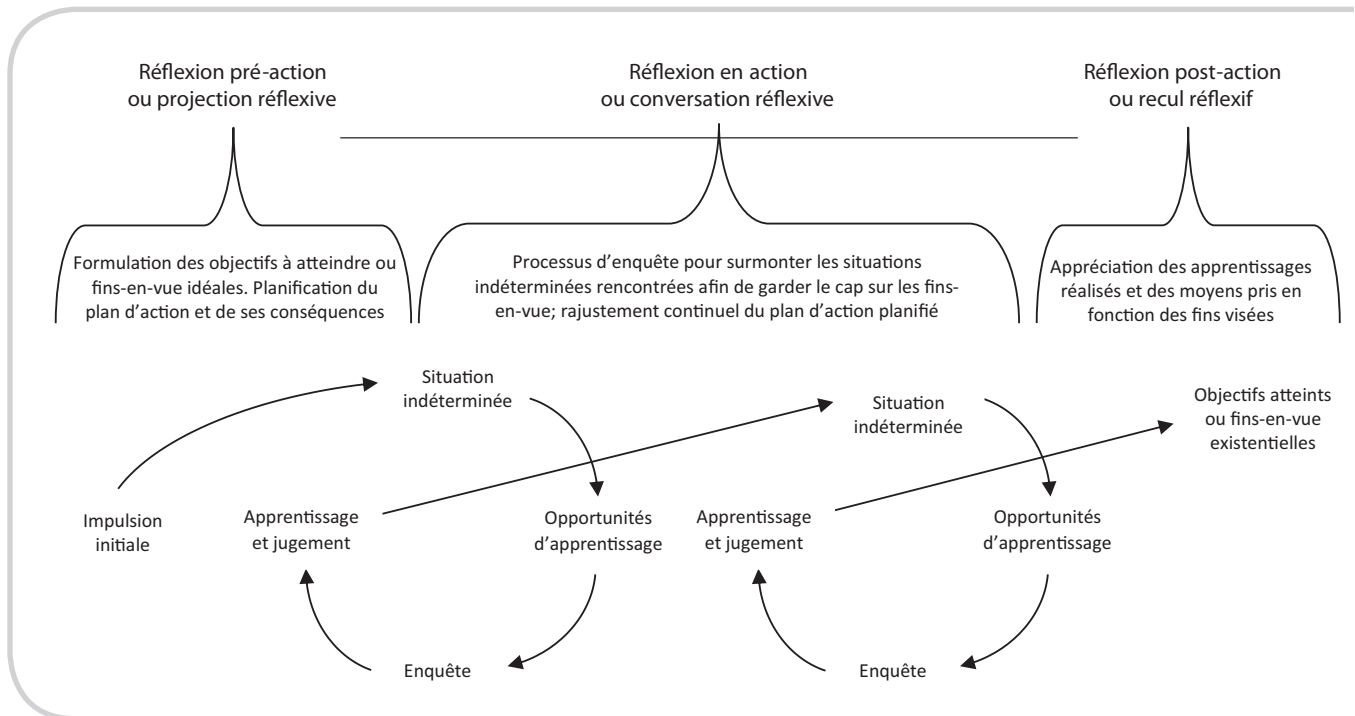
Réflexion pré-action ou projection réflexive

Réflexion en action ou conversation réflexive

Réflexion post-action ou recul réflexif

Formulation des objectifs à atteindre ou fins-en-vue idéales. Planification du plan d'action et de ses conséquences

Processus d'enquête pour surmonter les situations indéterminées rencontrées afin de garder le cap sur les fins-en-vue; rajustement continuel du plan d'action planifié

Appréciation des apprentissages réalisés et des moyens pris en fonction des fins visées

Situation indéterminée

Situation indéterminée

Objectifs atteints ou fins-en-vue existentielles

Impulsion initiale

Apprentissage et jugement

Opportunités d'apprentissage

Apprentissage et jugement

Opportunités d'apprentissage

Enquête

Enquête